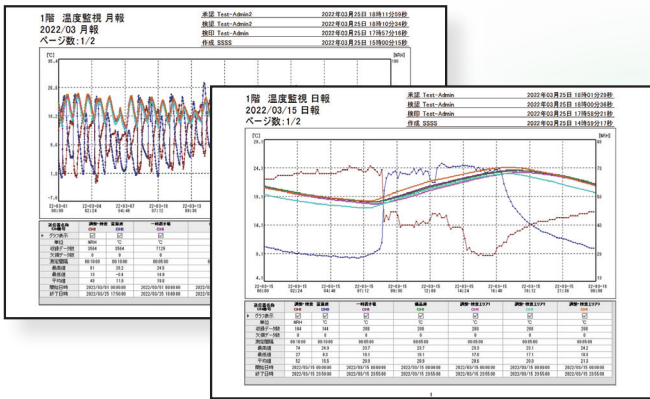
1階 温度監視 月報
2022/03 月報
ページ数:1/2

承認 Test-Admin2 2022年03月25日 18時11分29秒
検証 Test-Admin2 2022年03月25日 18時10分24秒
検印 Test-Admin 2022年03月25日 17時57分16秒
作成 SSSS 2022年03月25日 15時00分15秒

[°C]
[kWh]

1階 温度監視 日報
2022/03/15 日報
ページ数:1/2

承認 Test-Admin 2022年03月25日 18時01分29秒
検証 Test-Admin 2022年03月25日 18時00分34秒
検印 Test-Admin 2022年03月25日 17時58分21秒
作成 SSSS 2022年03月25日 14時59分17秒

[°C]
[kWh]
29.1
24.1
19.1
14.1
9.1
4.1

| 測定器名称 | 調整・除湿 | 冷凍庫 | 一時置き場 | 構品庫 | 調整・除湿エリア1 | 調整・除湿エリア2 | 調整・除湿エリア3 |
|---|---|---|---|---|---|---|---|
| グラフ表示 | ☑ | ☑ | ☑ | ☑ | ☑ | ☑ | ☑ |
| 単位 | kWh | °C | °C | °C | °C | °C | °C |
| 収録データ数 | 144 | 144 | 288 | 288 | 288 | 288 | 288 |
| 欠損データ数 | 0 | 0 | 0 | 0 | 0 | 0 | 0 |
| 測定間隔 | 00:10:00 | 00:10:00 | 00:05:00 | 00:05:00 | 00:05:00 | 00:05:00 | 00:05:00 |
| 最高値 | 74 | 24.9 | 23.7 | 23.7 | 23.0 | 23.1 | 24.2 |
| 最低値 | 27 | 8.0 | 19.1 | 19.1 | 17.6 | 17.1 | 18.0 |
| 平均値 | 52 | 15.5 | 20.9 | 20.9 | 20.8 | 20.9 | 21.3 |
| 開始日時 | 2022/03/15 00:00:00 | | | | | | |
| 終了日時 | 2022/03/15 23:55:00 | | | | | | |

1